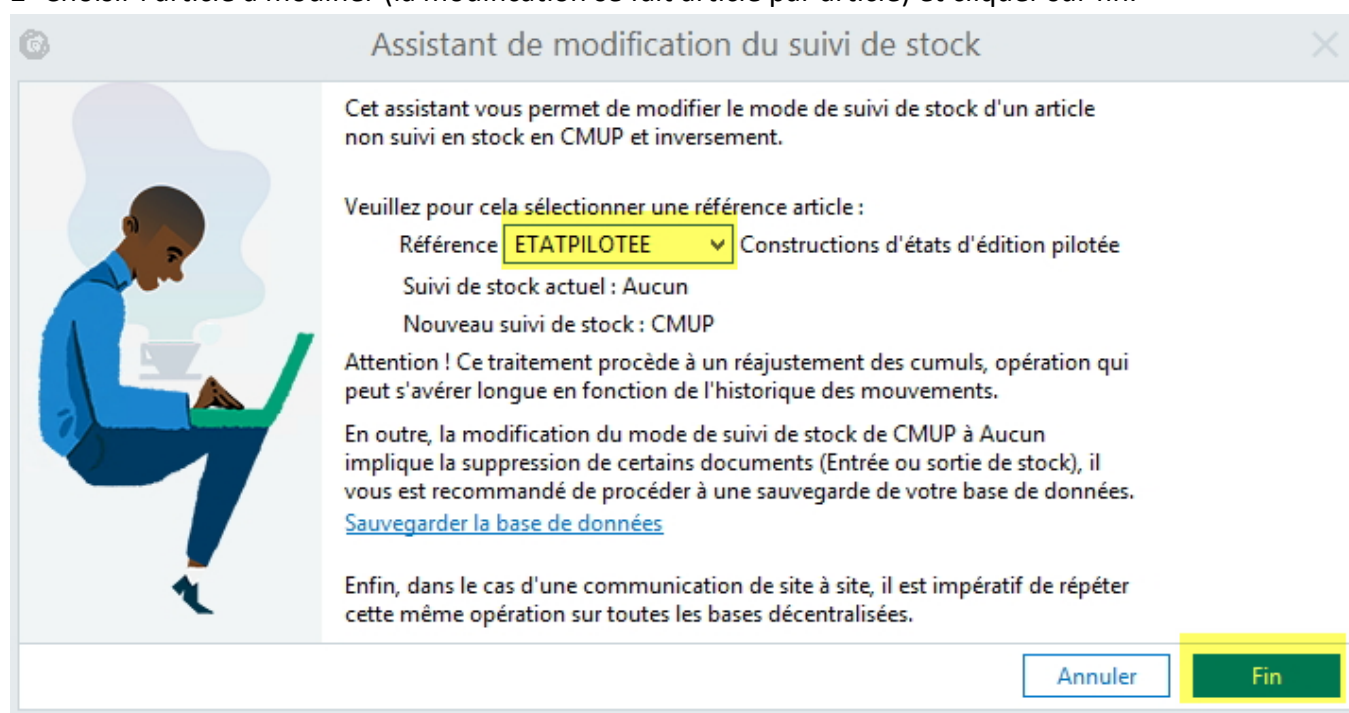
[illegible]

Assistant de modification du suivi de stock

Cet assistant vous permet de modifier le mode de suivi de stock d'un article non suivi en stock en CMUP et inversement.

Veuillez pour cela sélectionner une référence article :

Référence ETATPILOTEE Constructions d'états d'édition pilotée

Suivi de stock actuel : Aucun

Nouveau suivi de stock : CMUP

Attention ! Ce traitement procède à un réajustement des cumuls, opération qui peut s'avérer longue en fonction de l'historique des mouvements.

En outre, la modification du mode de suivi de stock de CMUP à Aucun implique la suppression de certains documents (Entrée ou sortie de stock), il vous est recommandé de procéder à une sauvegarde de votre base de données.

Sauvegarder la base de données

Enfin, dans le cas d'une communication de site à site, il est impératif de répéter cette même opération sur toutes les bases décentralisées.

Annuler

Fin